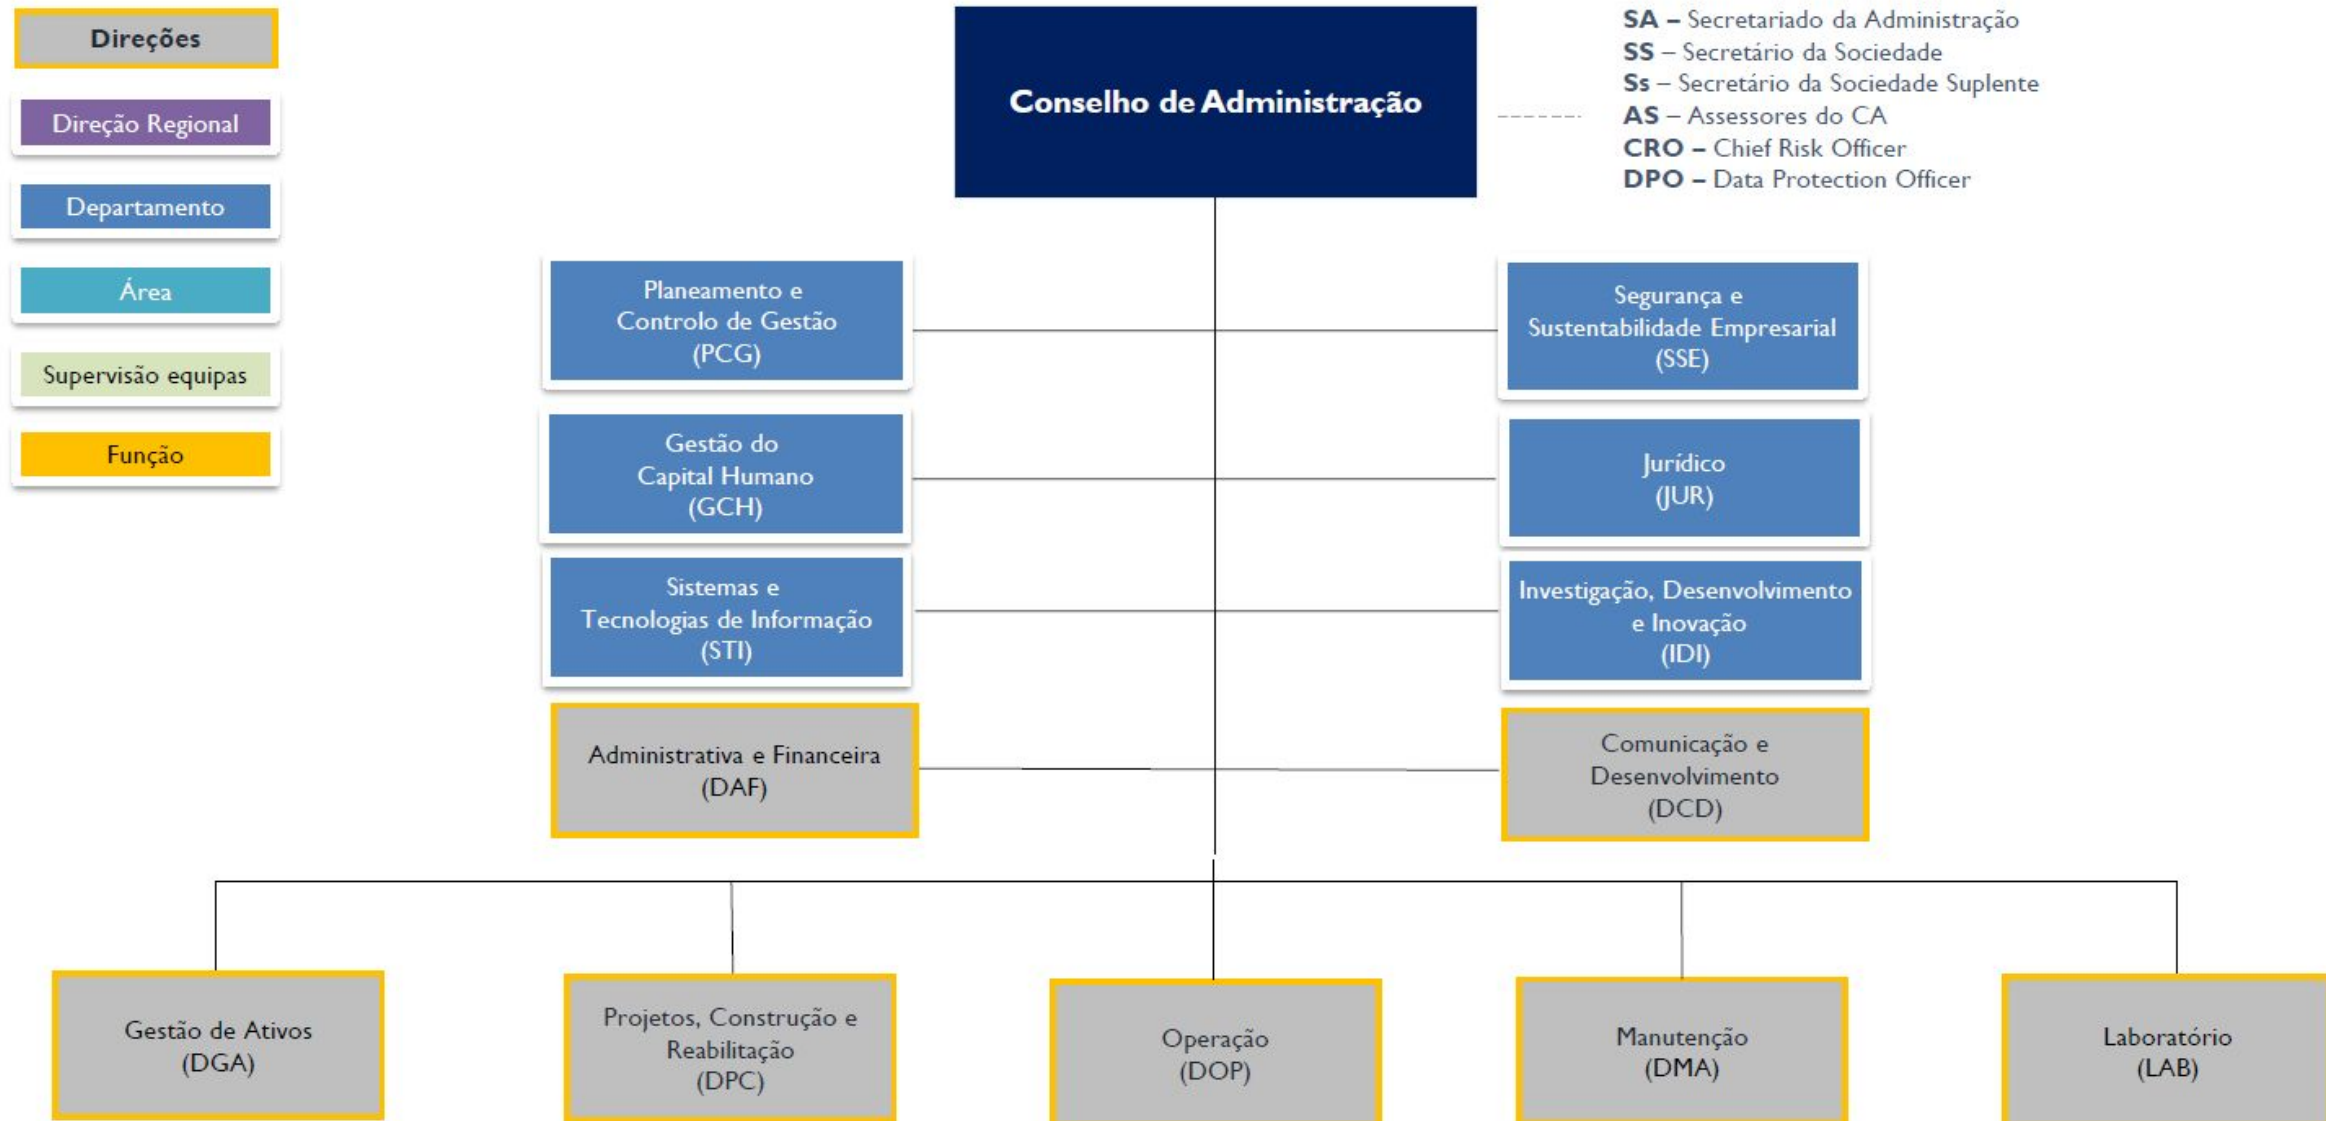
Direções

Direção Regional

Departamento

Área

Supervisão equipas

Função

Conselho de Administração

SA – Secretariado da Administração
SS – Secretário da Sociedade
Ss – Secretário da Sociedade Suplente
AS – Assessores do CA
CRO – Chief Risk Officer
DPO – Data Protection Officer

Planeamento e Controlo de Gestão (PCG)

Segurança e Sustentabilidade Empresarial (SSE)

Gestão do Capital Humano (GCH)

Jurídico (JUR)

Sistemas e Tecnologias de Informação (STI)

Investigação, Desenvolvimento e Inovação (IDI)

Administrativa e Financeira (DAF)

Comunicação e Desenvolvimento (DCD)

Gestão de Ativos (DGA)

Projetos, Construção e Reabilitação (DPC)

Operação (DOP)

Manutenção (DMA)

Laboratório (LAB)